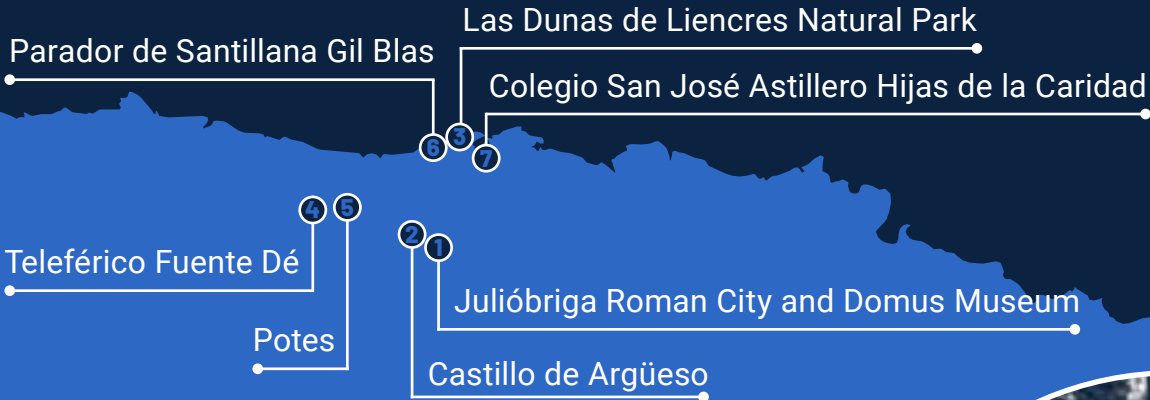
Las Dunas de Liencres Natural Park
Parador de Santillana Gil Blas
Colegio San José Astillero Hijas de la Caridad
6
3
7
4
5
2
1
Teleférico Fuente Dé
Julióbriga Roman City and Domus Museum
Potes
Castillo de Argüeso